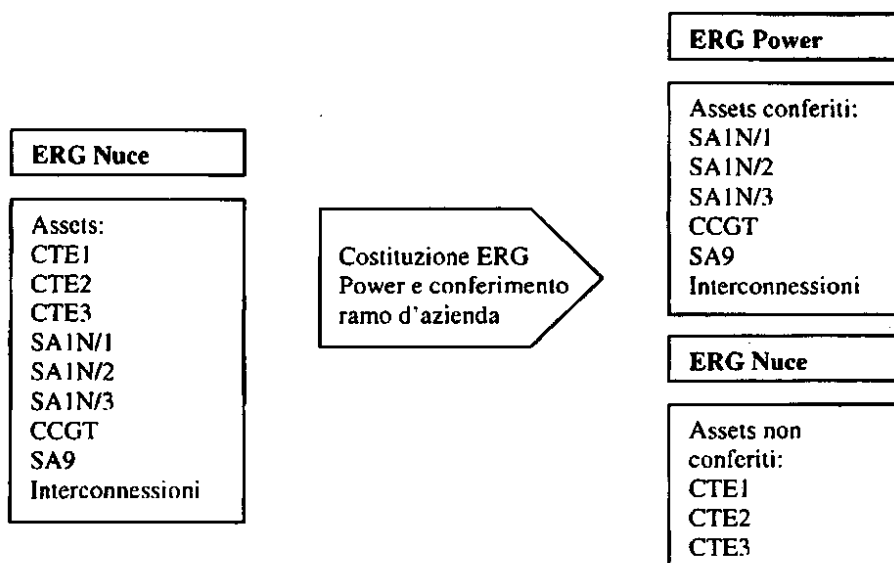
ERG Nuce

Assets:
CTE1
CTE2
CTE3
SA1N/1
SA1N/2
SA1N/3
CCGT
SA9
Interconnessioni

Costituzione ERG Power e conferimento ramo d'azienda

ERG Power

Assets conferiti:
SA1N/1
SA1N/2
SA1N/3
CCGT
SA9
Interconnessioni

ERG Nuce

Assets non conferiti:
CTE1
CTE2
CTE3